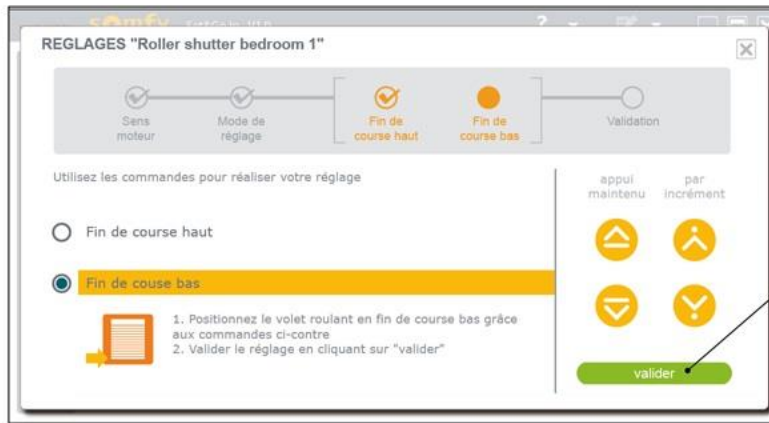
somfy

REGLAGES "Roller shutter bedroom 1"

Sens moteur

Mode de réglage

Fin de course haut

Fin de course bas

Validation

Utilisez les commandes pour réaliser votre réglage

appui maintenu

par incrément

Fin de course haut

Fin de couse bas

1. Positionnez le volet roulant en fin de course bas grâce aux commandes ci-contre
2. Valider le réglage en cliquant sur "valider"

valider